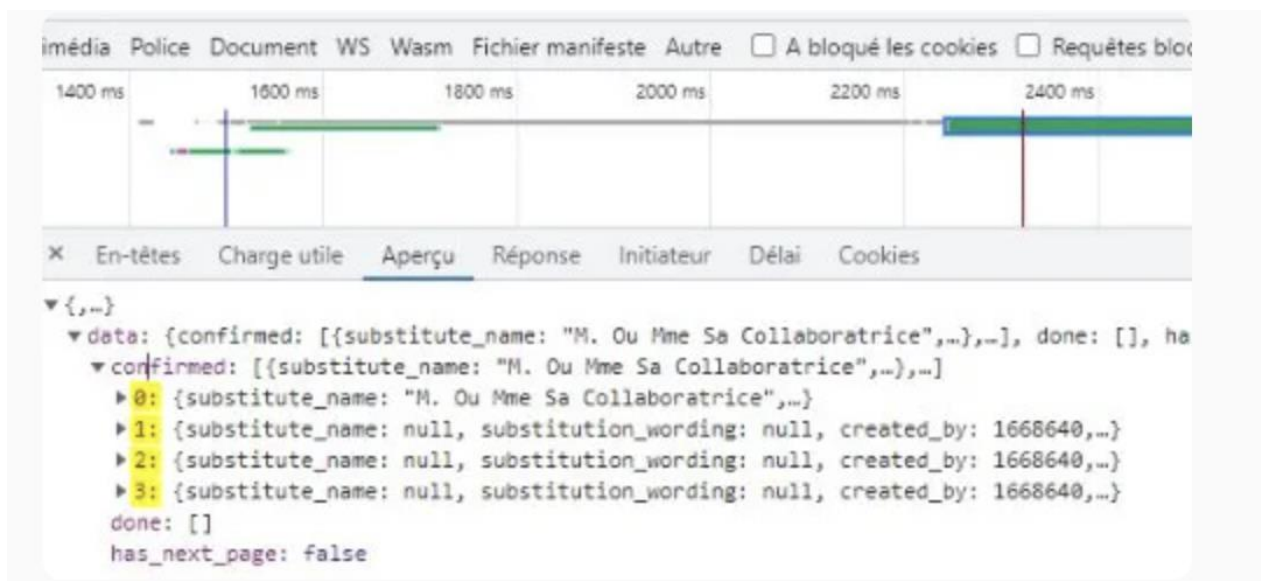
imédia Police Document WS Wasm Fichier manifeste Autre ☐ A bloqué les cookies ☐ Requêtes bloc

1400 ms 1600 ms 1800 ms 2000 ms 2200 ms 2400 ms

× En-têtes Charge utile Aperçu Réponse Initiateur Délai Cookies

▼{,…}
▼data: {confirmed: [{substitute_name: "M. Ou Mme Sa Collaboratrice",…},…], done: [], ha
▼confirmed: [{substitute_name: "M. Ou Mme Sa Collaboratrice",…},…]
▶0: {substitute_name: "M. Ou Mme Sa Collaboratrice",…}
▶1: {substitute_name: null, substitution_wording: null, created_by: 1668640,…}
▶2: {substitute_name: null, substitution_wording: null, created_by: 1668640,…}
▶3: {substitute_name: null, substitution_wording: null, created_by: 1668640,…}
done: []
has_next_page: false